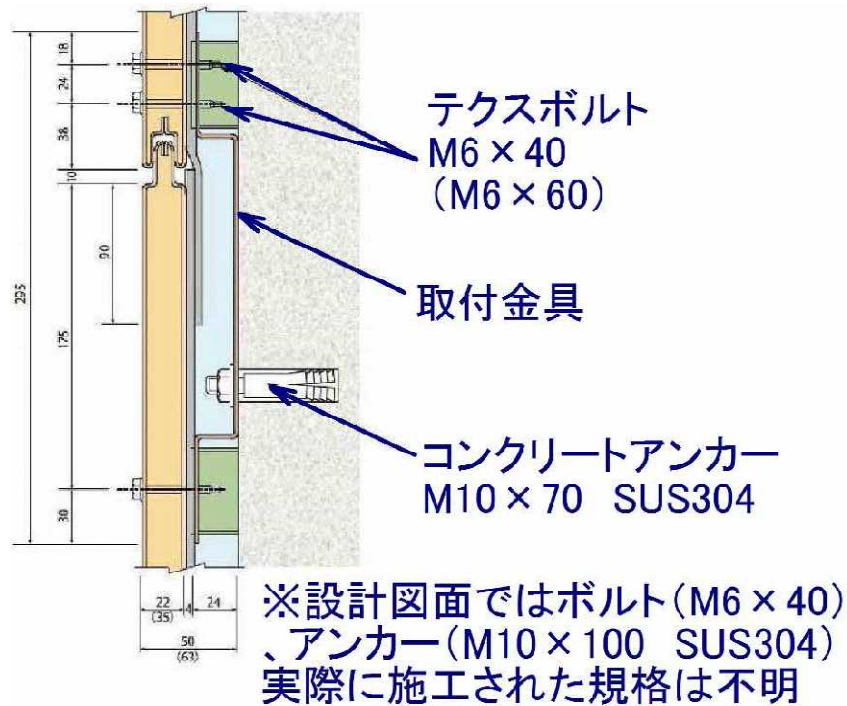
18
24
36
10
90
235
175
30
22
(35)
4
24
50
(63)

テクスボルト
M6 × 40
(M6 × 60)

取付金具

コンクリートアンカー
M10 × 70 SUS304

※設計図面ではボルト(M6 × 40)、アンカー(M10 × 100 SUS304)
実際に施工された規格は不明